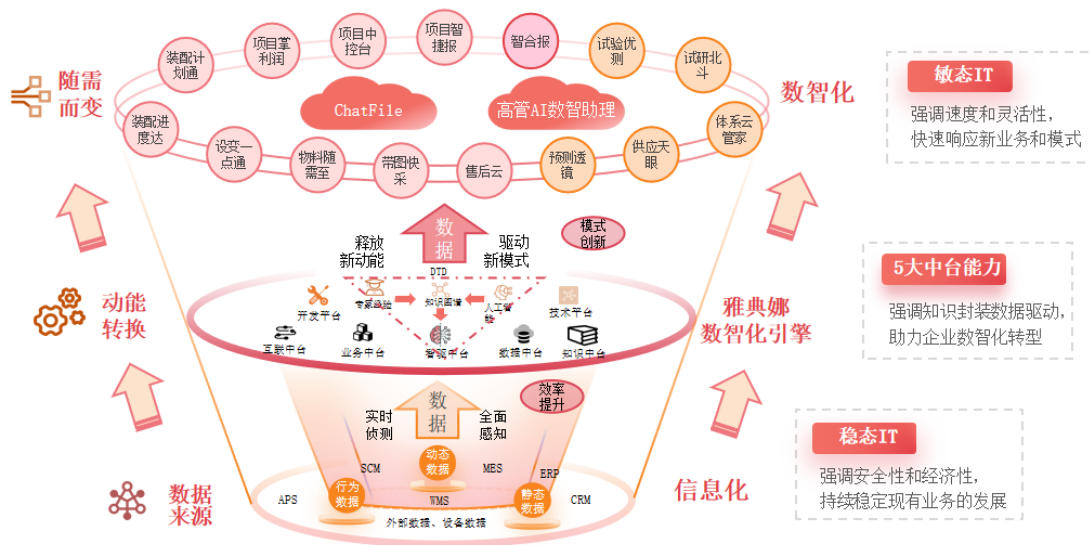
随需而变

装配计划通
项目掌利润
项目中控台
项目智捷报
智合报
试验优测
试研北斗
装配进度达
设变一点通
物料随需至
带图快采
售后云
预测透镜
供应天眼
体系云管家
ChatFile
高管AI数智助理

数智化

敏态IT
强调速度和灵活性，快速响应新业务和模式

动能转换

释放新动能
数据
驱动新模式
模式创新
DTD
专家经验
知识图谱
人工智能
开发平台
技术平台
互联中台
业务中台
智能中台
数据中台
知识中台

雅典娜数智化引擎

5大中台能力
强调知识封装数据驱动，助力企业数智化转型

实时侦测
数据
全面感知
效率提升
SCM
动态数据
MES
ERP
APS
行为数据
WMS
静态数据
CRM
外部数据、设备数据

数据来源

信息化

稳态IT
强调安全性和经济性，持续稳定现有业务的发展